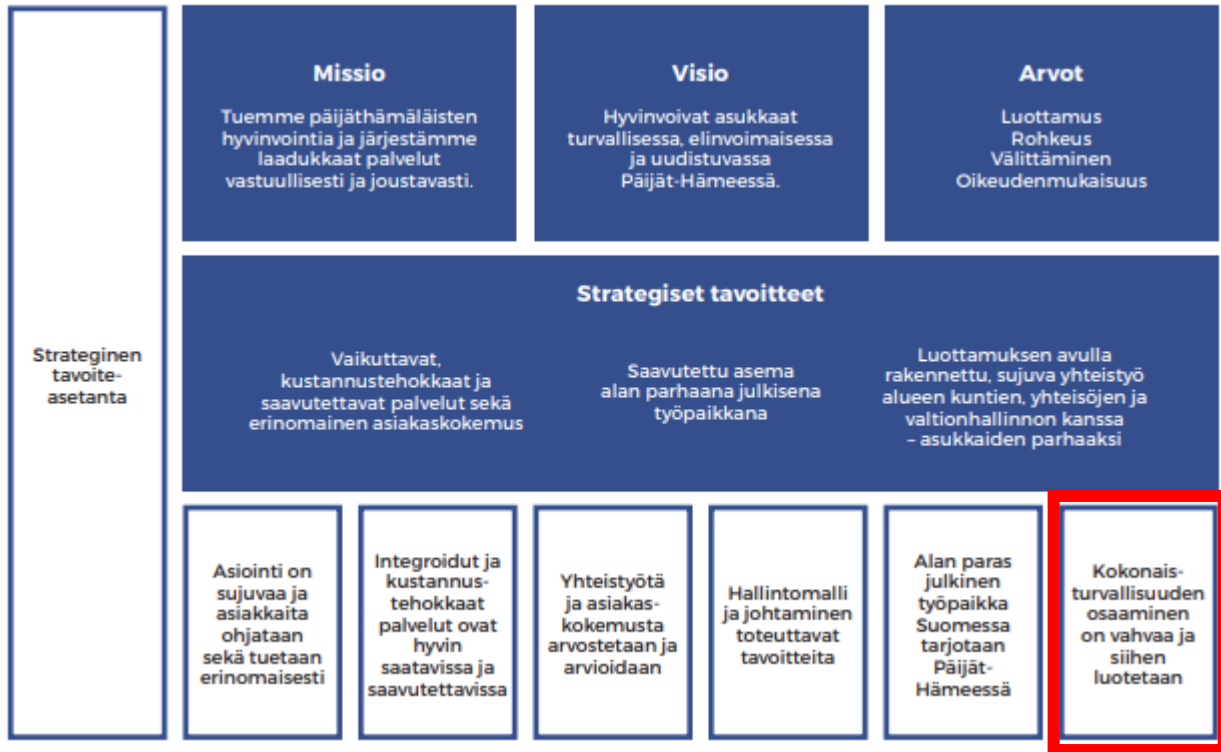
Strateginen tavoite-asetanta

Missio

Tuemme päijäthämäläisten hyvinvointia ja järjestämme laadukkaat palvelut vastuullisesti ja joustavasti.

Visio

Hyvinvoivat asukkaat turvallisessa, elinvoimaisessa ja uudistuvassa Päijät-Hämeessä.

Arvot

Luottamus
Rohkeus
Välittäminen
Oikeudenmukaisuus

Strategiset tavoitteet

Vaikuttavat, kustannustehokkaat ja saavutettavat palvelut sekä erinomainen asiakaskokemus

Saavutettu asema alan parhaana julkisena työpaikkana

Luottamuksen avulla rakennettu, sujuva yhteistyö alueen kuntien, yhteisöjen ja valtionhallinnon kanssa – asukkaiden parhaaksi

Asiointi on sujuvaa ja asiakkaita ohjataan sekä tuetaan erinomaisesti

Integroidut ja kustannustehokkaat palvelut ovat hyvin saatavissa ja saavutettavissa

Yhteistyötä ja asiakaskokemusta arvostetaan ja arvioidaan

Hallintomalli ja johtaminen toteuttavat tavoitteita

Alan paras julkinen työpaikka Suomessa tarjotaan Päijät-Hämeessä

Kokonaisturvallisuuden osaaminen on vahvaa ja siihen luotetaan